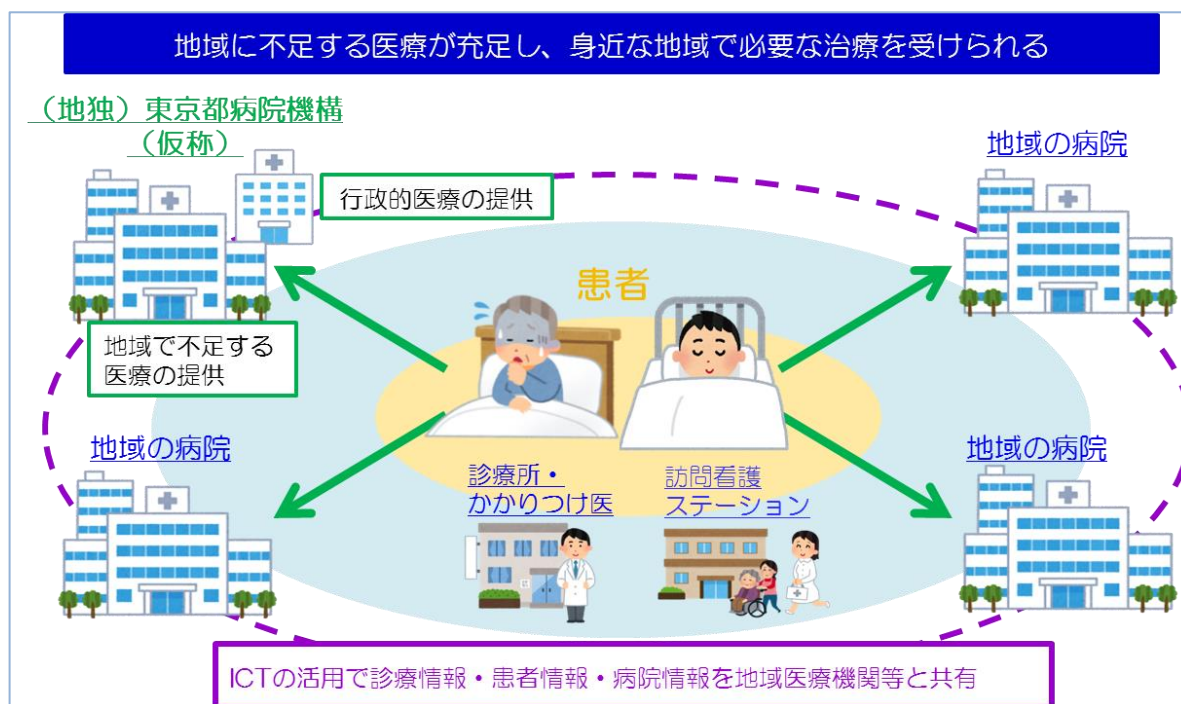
地域に不足する医療が充足し、身近な地域で必要な治療を受けられる

（地独）東京都病院機構（仮称）

行政的医療の提供

地域の病院

患者

地域で不足する医療の提供

地域の病院

地域の病院

診療所・かかりつけ医

訪問看護ステーション

ICTの活用で診療情報・患者情報・病院情報を地域医療機関等と共有